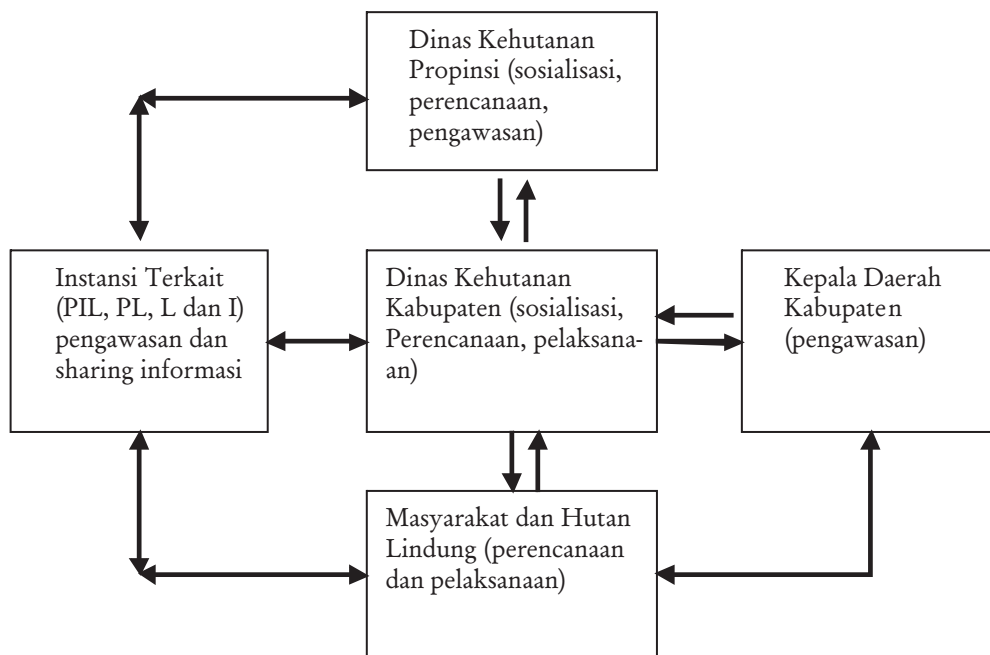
Dinas Kehutanan Propinsi (sosialisasi, perencanaan, pengawasan)

Instansi Terkait (PIL, PL, L dan I) pengawasan dan sharing informasi

Dinas Kehutanan Kabupaten (sosialisasi, Perencanaan, pelaksanaan)

Kepala Daerah Kabupaten (pengawasan)

Masyarakat dan Hutan Lindung (perencanaan dan pelaksanaan)